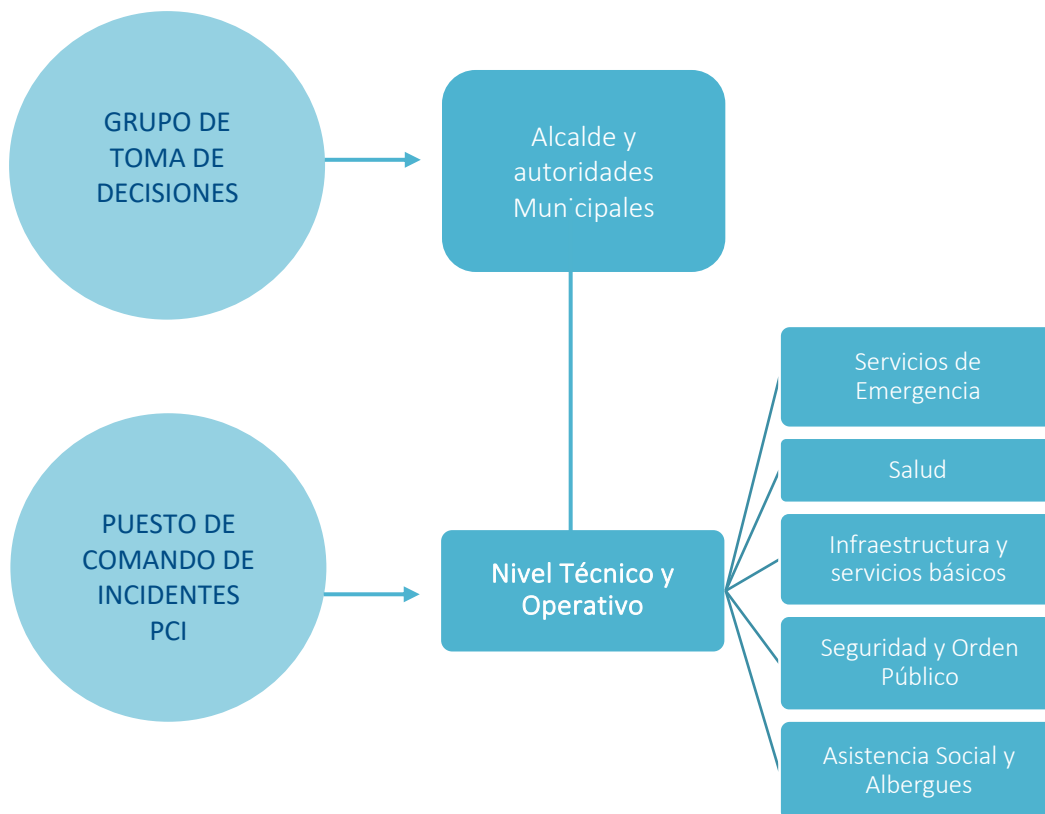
GRUPO DE TOMA DE DECISIONES

Alcalde y autoridades Mun˙cipales

PUESTO DE COMANDO DE INCIDENTES PCI

Nivel Técnico y Operativo

Servicios de Emergencia

Salud

Infraestructura y servicios básicos

Seguridad y Orden Público

Asistencia Social y Albergues